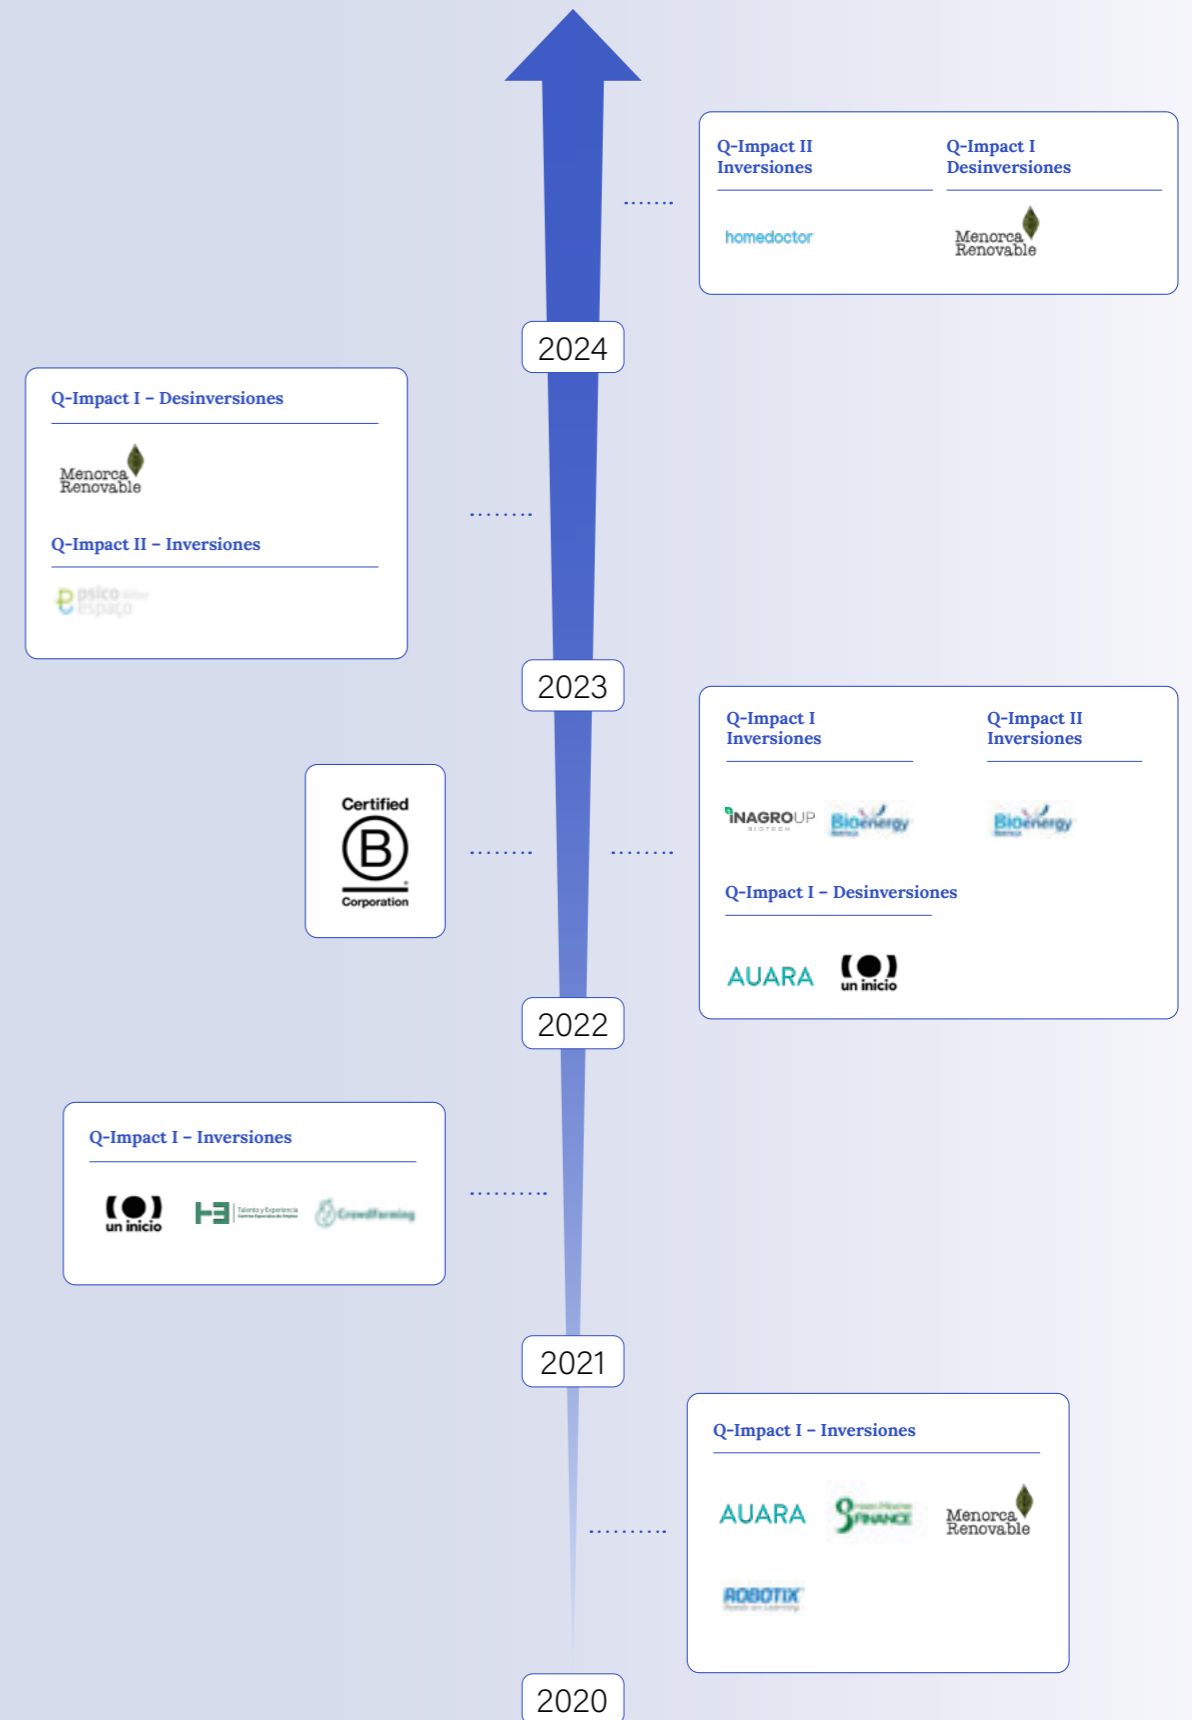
Q-Impact II Inversiones

homedoctor

Q-Impact I Desinversiones

Menorca Renovable

2024

Q-Impact I – Desinversiones

Menorca Renovable

Q-Impact II – Inversiones

psico espaço

2023

Certified
B
Corporation

Q-Impact I Inversiones

INAGROUP BIOTECH

Bioenergy

Q-Impact II Inversiones

Bioenergy

Q-Impact I – Desinversiones

AUARA

un inicio

2022

Q-Impact I – Inversiones

un inicio

Talento y Experiencia

CrowdFarming

2021

Q-Impact I – Inversiones

AUARA

FINANCE

Menorca Renovable

ROBOTIX

2020